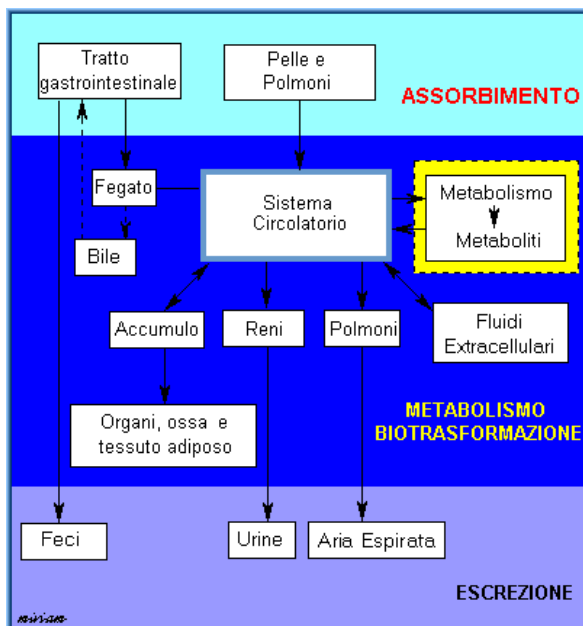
Tratto gastrointestinale

Pelle e Polmoni

ASSORBIMENTO

Fegato

Sistema Circolatorio

Metabolismo

Metaboliti

Bile

Accumulo

Reni

Polmoni

Fluidi Extracellulari

Organi, ossa e tessuto adiposo

METABOLISMO BIOTRASFORMAZIONE

Feci

Urine

Aria Espirata

ESCREZIONE

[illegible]